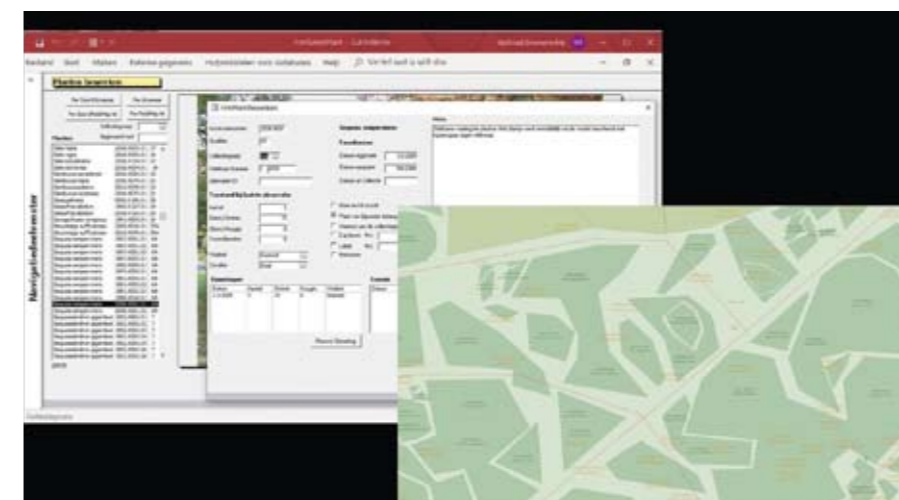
Bestand Start Maken Externe gegevens Hulpmiddelen voor databases Help Vertel wat u wilt doen

Planten invoeren

Navigatiedeelvenster

Planten

Voorraadbeheer

Soorten

Nieuwe Bestelling

Formulierweergave